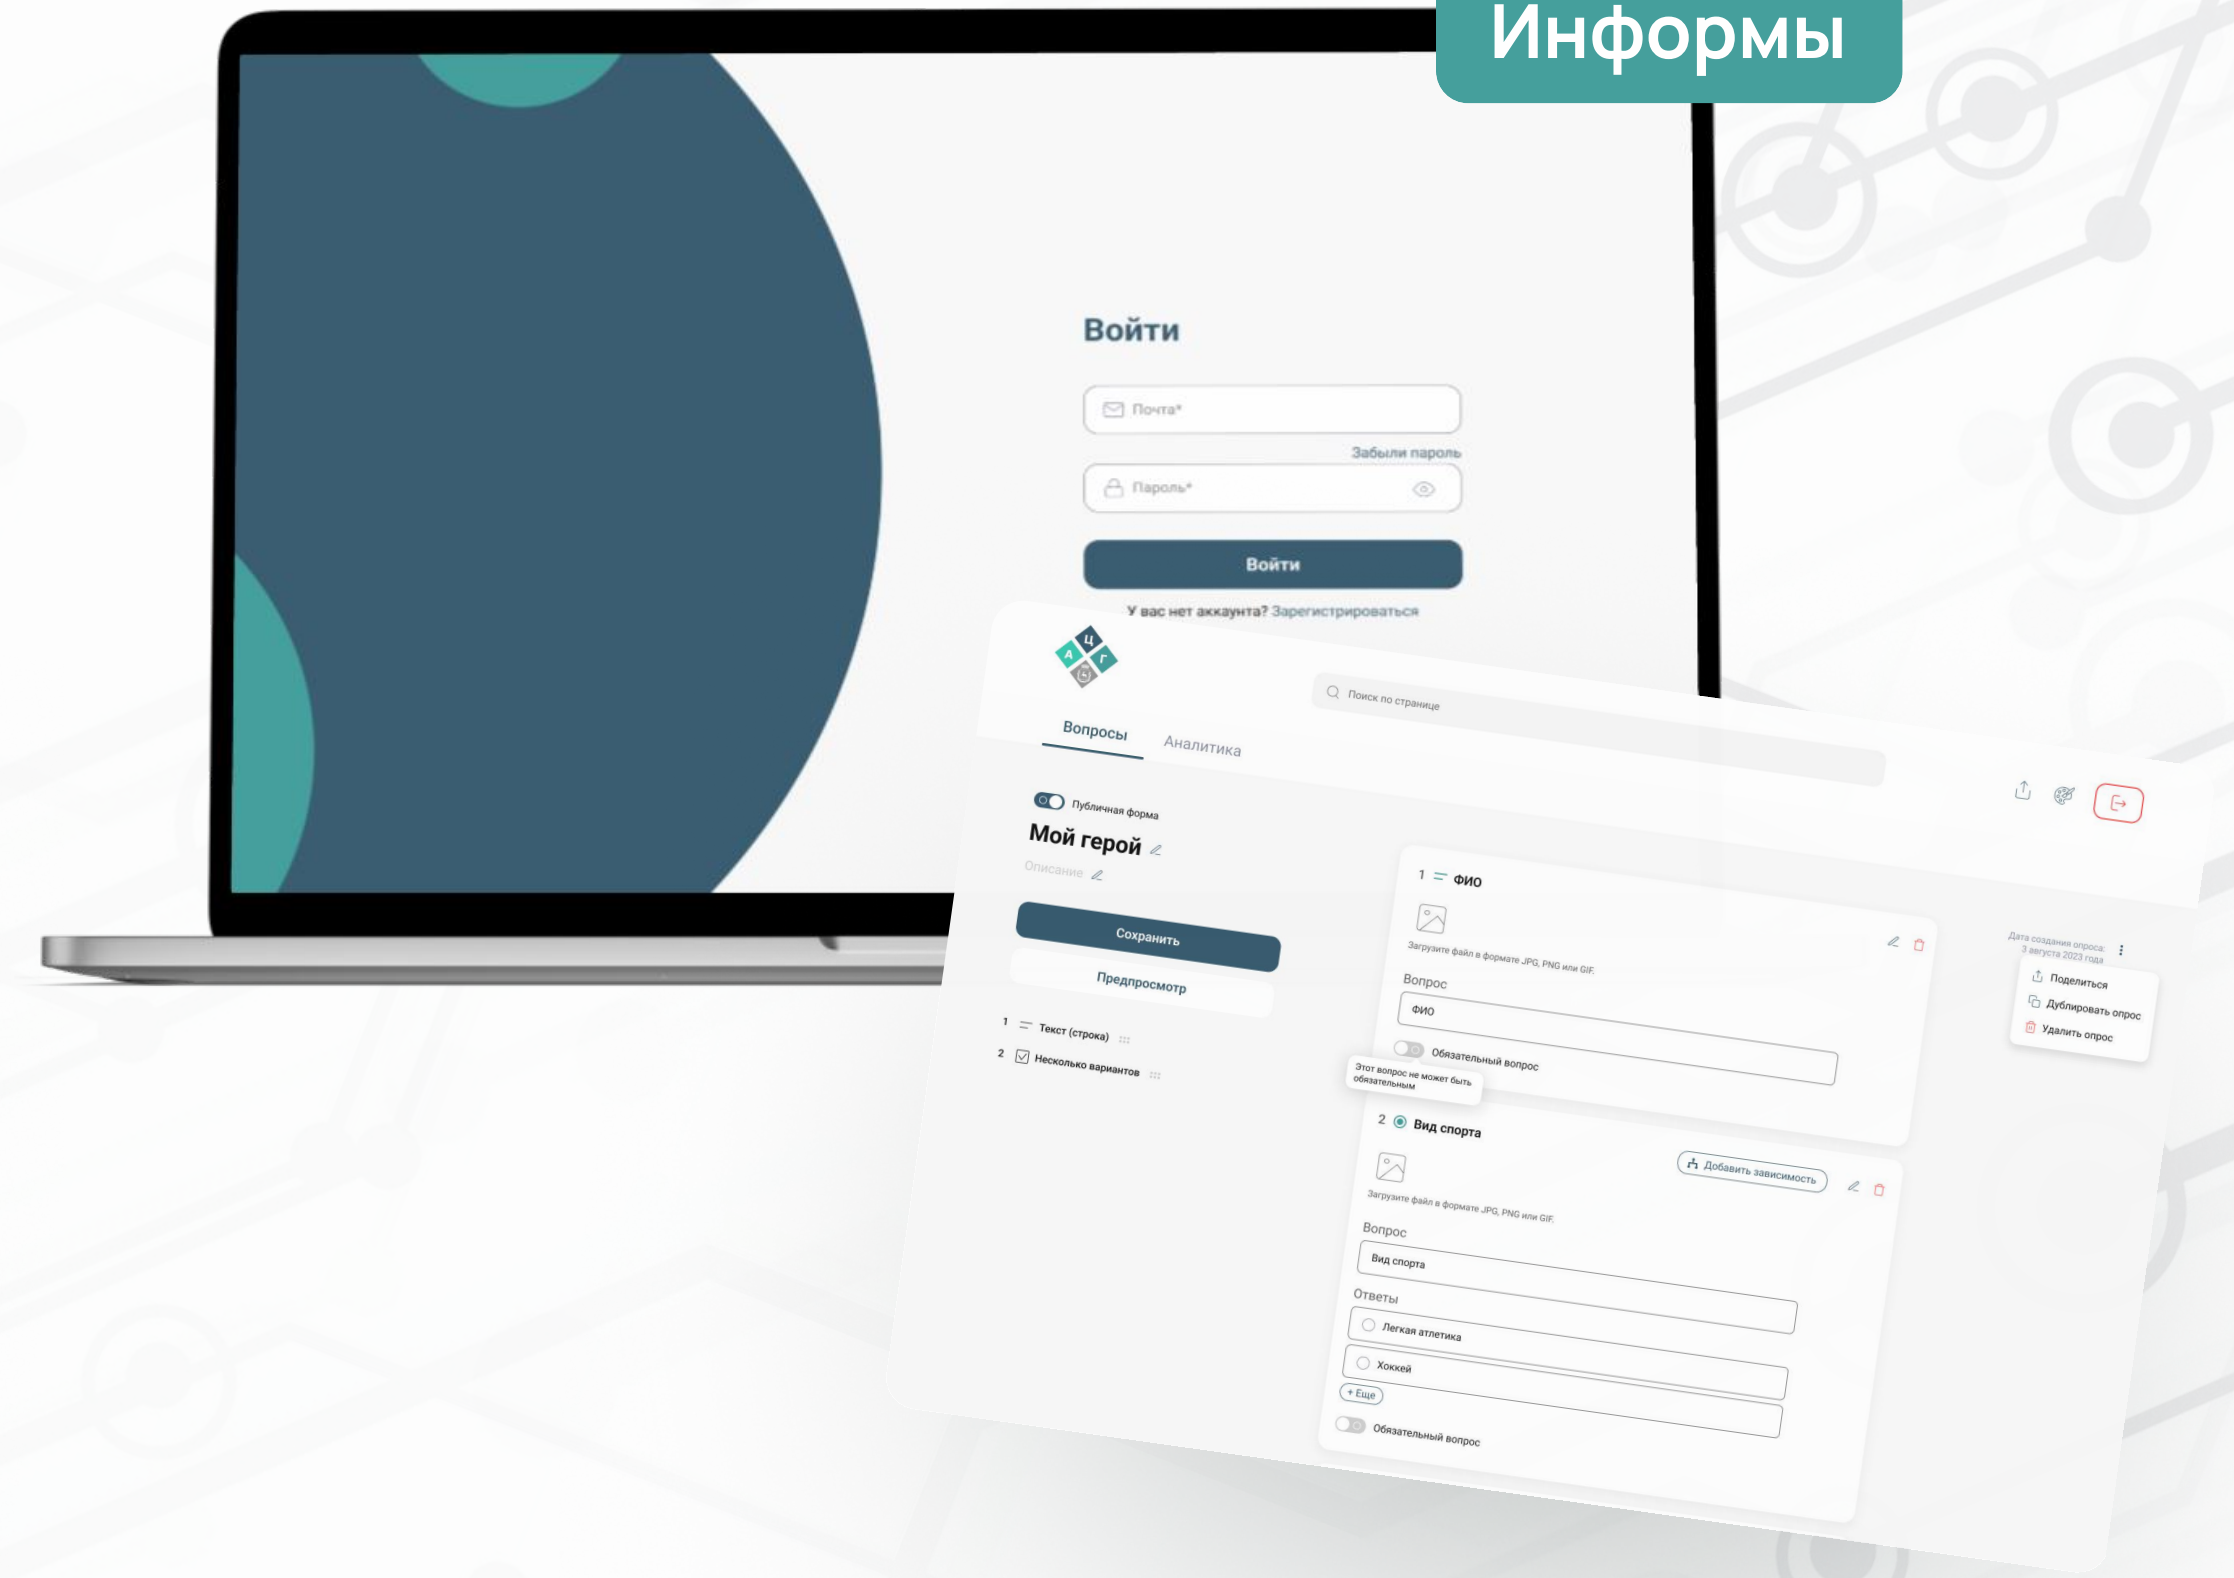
Информы

Войти

Почта*

Забыли пароль

Пароль*

Войти

У вас нет аккаунта? Зарегистрироваться

А Ц Г

Поиск по странице

Вопросы Аналитика

Публичная форма

Мой герой

Описание

Сохранить

Предпросмотр

1 Текст (строка)

2 Несколько вариантов

1 ФИО

Загрузите файл в формате JPG, PNG или GIF.

Вопрос

ФИО

Обязательный вопрос

Этот вопрос не может быть обязательным

2 Вид спорта

Добавить зависимость

Загрузите файл в формате JPG, PNG или GIF.

Вопрос

Вид спорта

Ответы

Легкая атлетика

Хоккей

+ Еще

Обязательный вопрос

Дата создания опроса: 3 августа 2023 года

Поделиться

Дублировать опрос

Удалить опрос